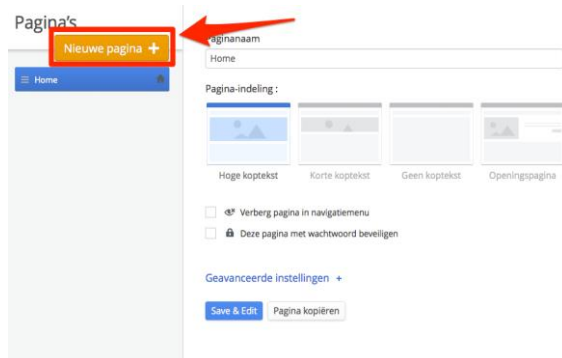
Pagina's

Nieuwe pagina +

Home

Paginanaam

Home

Pagina-indeling :

Hoge koptekst

Korte koptekst

Geen koptekst

Openingspagina

Verberg pagina in navigatiemenu

Deze pagina met wachtwoord beveiligen

Geavanceerde instellingen +

Save & Edit

Pagina kopiëren